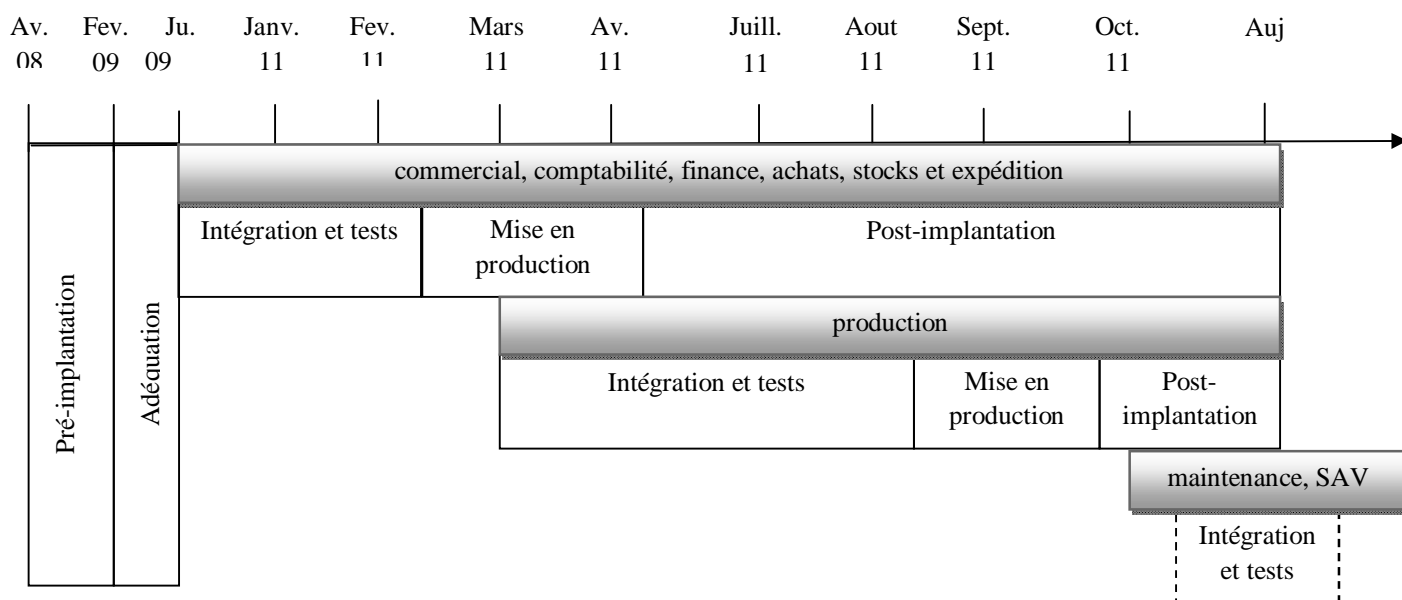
Av. 08 | Fev. 09 | Ju. 09 | Janv. 11 | Fev. 11 | Mars 11 | Av. 11 | Juill. 11 | Aout 11 | Sept. 11 | Oct. 11 | Auj

Pré-implantation

Adéquation

commercial, comptabilité, finance, achats, stocks et expédition

Intégration et tests

Mise en production

Post-implantation

production

Intégration et tests

Mise en production

Post-implantation

maintenance, SAV

Intégration et tests